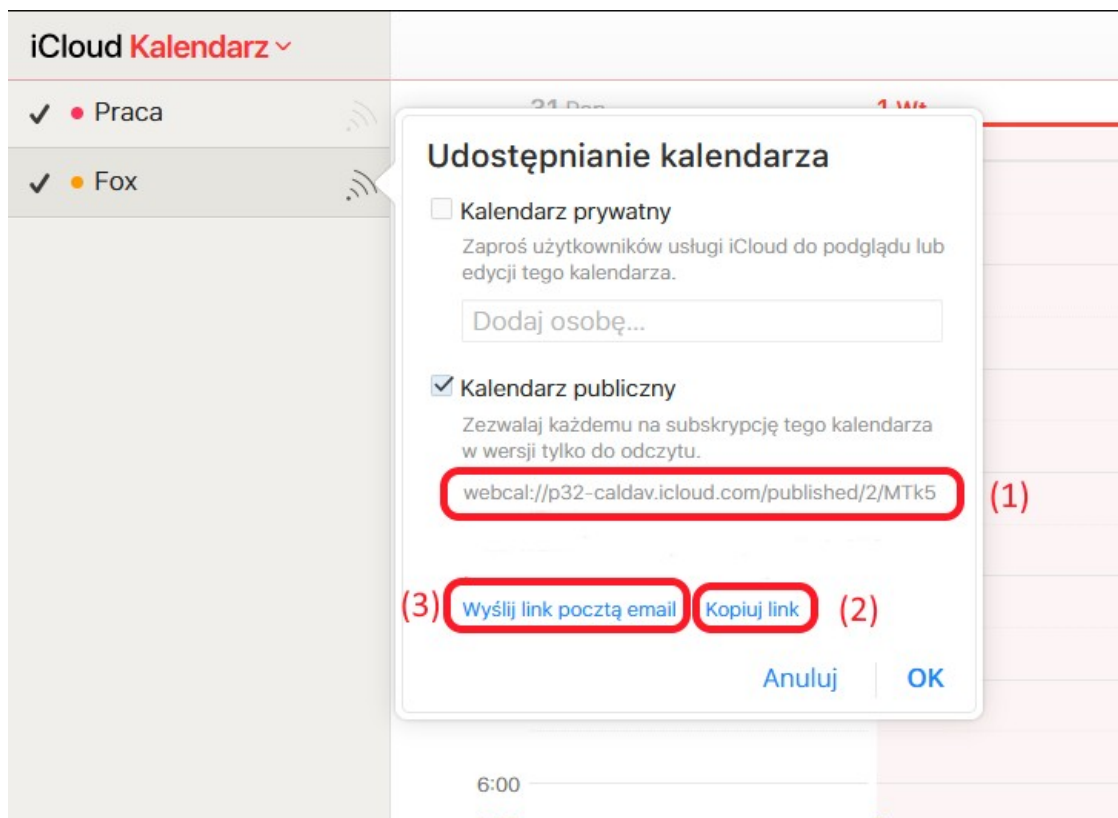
iCloud Kalendarz

✓ Praca

✓ Fox

31 Pon

1 Wt

Udostępnianie kalendarza

Kalendarz prywatny

Zaproś użytkowników usługi iCloud do podglądu lub edycji tego kalendarza.

Dodaj osobę...

Kalendarz publiczny

Zezwalaj każdemu na subskrypcję tego kalendarza w wersji tylko do odczytu.

webcal://p32-caldav.icloud.com/published/2/MTk5

(1)

(3) Wyślij link pocztą email

Kopiuj link (2)

Anuluj

OK

6:00